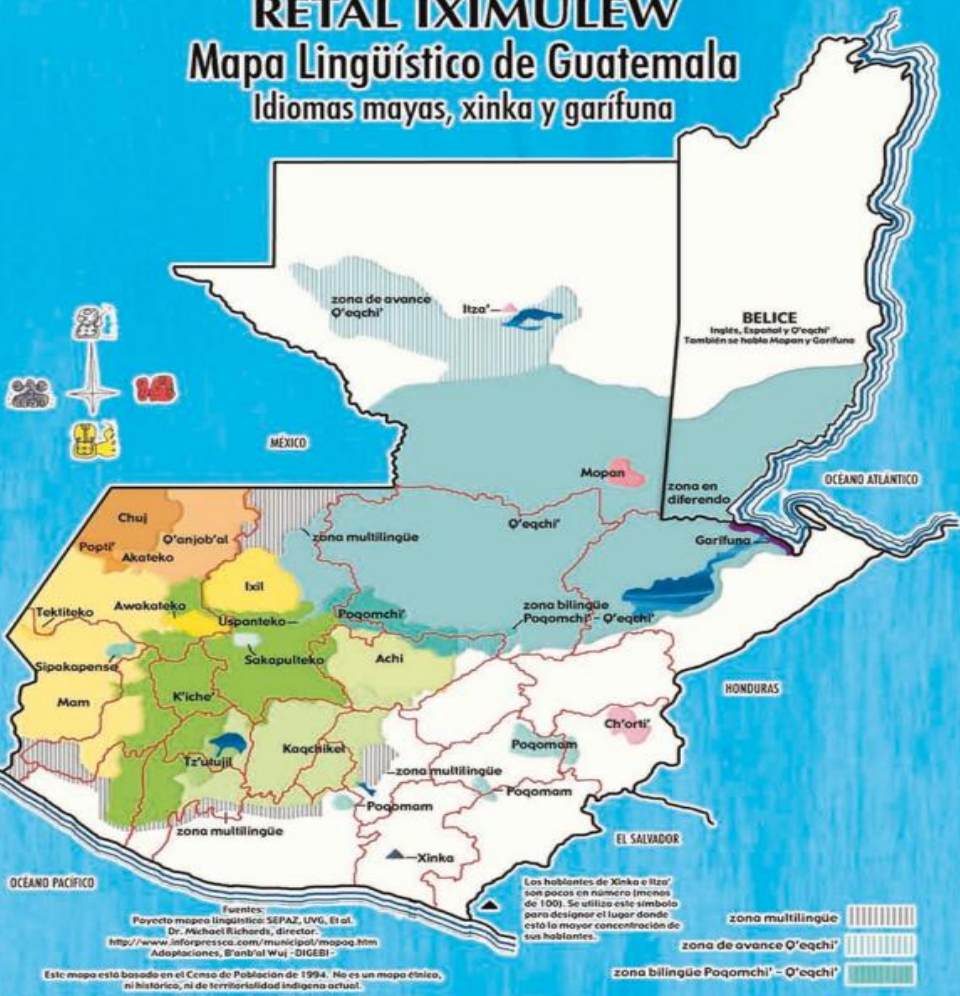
RETAL IXIMULEW
Mapa Lingüístico de Guatemala
Idiomas mayas, xinka y garífuna

zona de avance Q'eqchi'

Itza'

BELICE
Inglés, Español y Q'eqchi'
También se habla Mopan y Garífuna

MÉXICO

Mopan

zona en diferendo

OCÉANO ATLÁNTICO

Chuj
Q'anjob'al
Popti'
Akateko
zona multilingüe
Q'eqchi'
Garífuna
Ixil
Tektiteko
Awakateko
Uspanteko
Poqomchi'
zona bilingüe Poqomchi' - Q'eqchi'
Sipakapense
Sakapulteko
Achi
HONDURAS
Mam
K'iche'
Ch'orti'
Poqomam
Tz'utujil
Kaqchikel
zona multilingüe
Poqomam
Poqomam
zona multilingüe
EL SALVADOR
Xinka

OCÉANO PACÍFICO

Los hablantes de Xinka e Itza' son pocos en número (menos de 100). Se utiliza este símbolo para designar el lugar donde está la mayor concentración de sus hablantes.

Fuentes:
Proyecto mapeo lingüístico: SEPAZ, UVG, Et al.
Dr. Michael Richards, director.
http://www.inforpressca.com/municipal/mapog.htm
Adaptaciones, B'anb'al Wuj -DIGEBI-

zona multilingüe
zona de avance Q'eqchi'
zona bilingüe Poqomchi' – Q'eqchi'

Este mapa está basado en el Censo de Población de 1994. No es un mapa étnico, ni histórico, ni de territorialidad indígena actual.